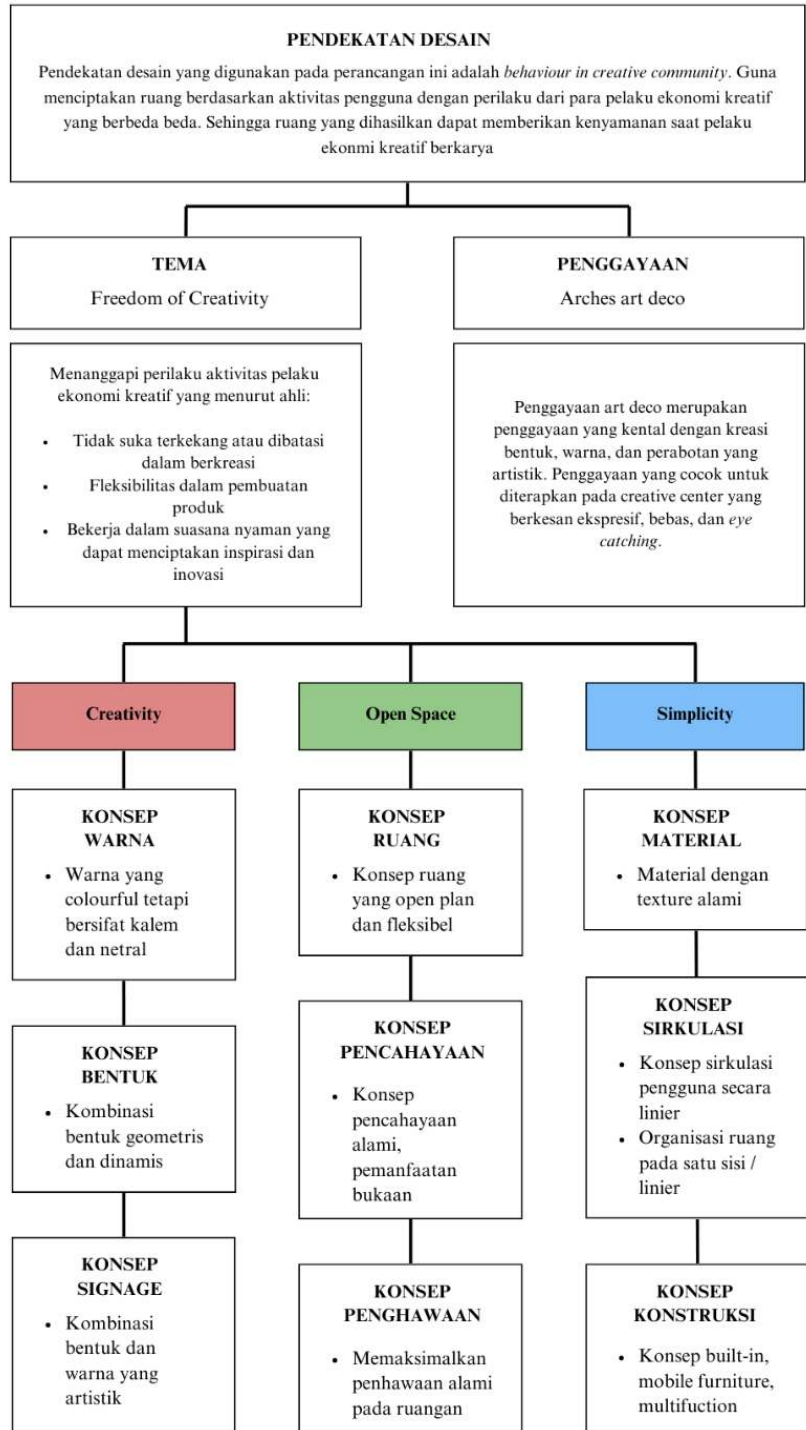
PENDEKATAN DESAIN

Pendekatan desain yang digunakan pada perancangan ini adalah *behaviour in creative community*. Guna menciptakan ruang berdasarkan aktivitas pengguna dengan perilaku dari para pelaku ekonomi kreatif yang berbeda beda. Sehingga ruang yang dihasilkan dapat memberikan kenyamanan saat pelaku ekonmi kreatif berkarya

TEMA
Freedom of Creativity

PENGGAYAAN
Arches art deco

Menanggapi perilaku aktivitas pelaku ekonomi kreatif yang menurut ahli:
- Tidak suka terkekang atau dibatasi dalam berkreasi
- Fleksibilitas dalam pembuatan produk
- Bekerja dalam suasana nyaman yang dapat menciptakan inspirasi dan inovasi

Penggayaan art deco merupakan penggayaan yang kental dengan kreasi bentuk, warna, dan perabotan yang artistik. Penggayaan yang cocok untuk diterapkan pada creative center yang berkesan ekspresif, bebas, dan *eye catching*.

Creativity

KONSEP WARNA
- Warna yang colourful tetapi bersifat kalem dan netral

KONSEP BENTUK
- Kombinasi bentuk geometris dan dinamis

KONSEP SIGNAGE
- Kombinasi bentuk dan warna yang artistik

Open Space

KONSEP RUANG
- Konsep ruang yang open plan dan fleksibel

KONSEP PENCAHAYAAN
- Konsep pencahayaan alami, pemanfaatan bukaan

KONSEP PENGHAWAAN
- Memaksimalkan penhawaan alami pada ruangan

Simplicity

KONSEP MATERIAL
- Material dengan texture alami

KONSEP SIRKULASI
- Konsep sirkulasi pengguna secara linier
- Organisasi ruang pada satu sisi / linier

KONSEP KONSTRUKSI
- Konsep built-in, mobile furniture, multifuction